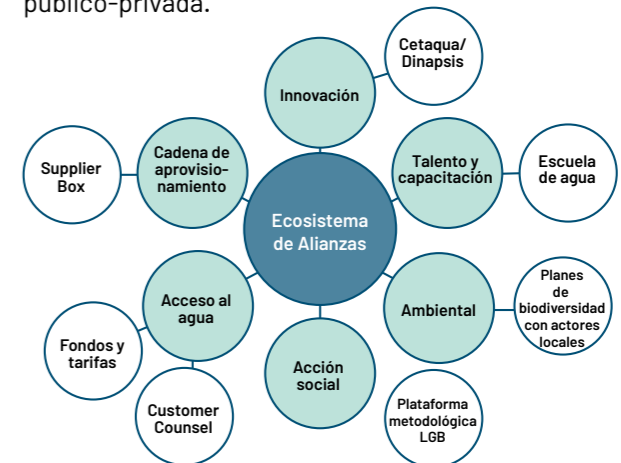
público-privada.

Ecosistema de Alianzas

Innovación

Cetaqua/ Dinapsis

Talento y capacitación

Escuela de agua

Ambiental

Planes de biodiversidad con actores locales

Acción social

Plataforma metodológica LGB

Acceso al agua

Fondos y tarifas

Customer Counsel

Cadena de aprovisionamiento

Supplier Box